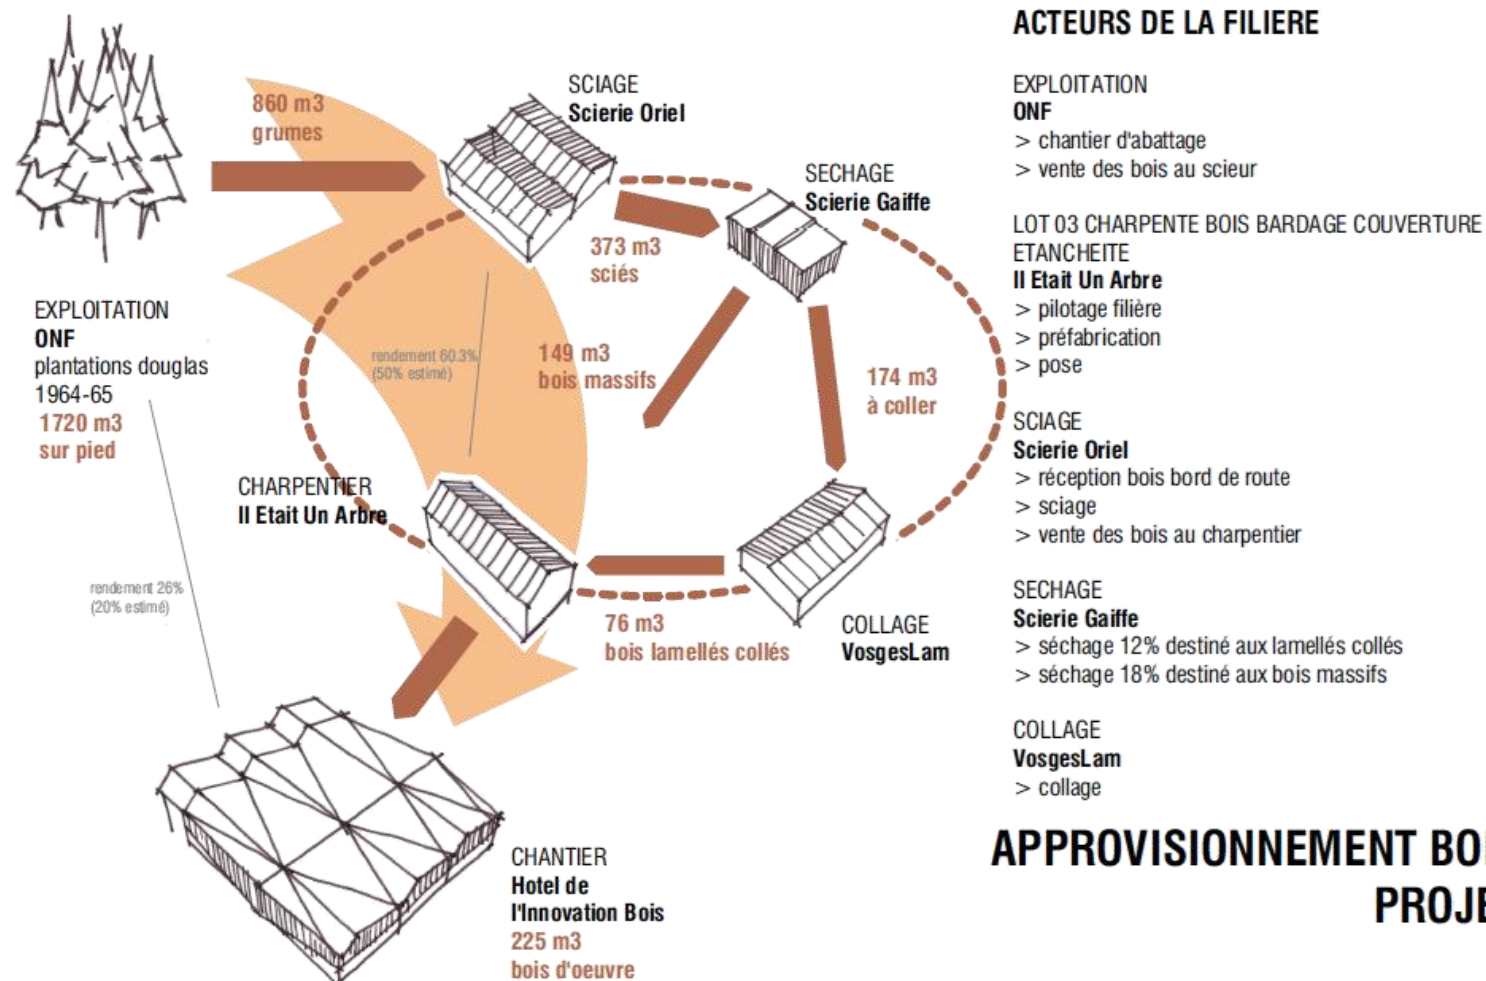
860 m3
grumes

SCIAGE
Scierie Oriel

SECHAGE
Scierie Gaiffe

373 m3
sciés

EXPLOITATION
ONF
plantations douglas
1964-65
1720 m3
sur pied

rendement 60.3%
(50% estimé)

149 m3
bois massifs

174 m3
à coller

CHARPENTIER
Il Etait Un Arbre

rendement 26%
(20% estimé)

76 m3
bois lamellés collés

COLLAGE
VosgesLam

CHANTIER
Hotel de
l'Innovation Bois
225 m3
bois d'oeuvre

ACTEURS DE LA FILIERE

EXPLOITATION
ONF
> chantier d'abattage
> vente des bois au scieur

LOT 03 CHARPENTE BOIS BARDAGE COUVERTURE ETANCHEITE
Il Etait Un Arbre
> pilotage filière
> préfabrication
> pose

SCIAGE
Scierie Oriel
> réception bois bord de route
> sciage
> vente des bois au charpentier

SECHAGE
Scierie Gaiffe
> séchage 12% destiné aux lamellés collés
> séchage 18% destiné aux bois massifs

COLLAGE
VosgesLam
> collage

APPROVISIONNEMENT BO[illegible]
PROJ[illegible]